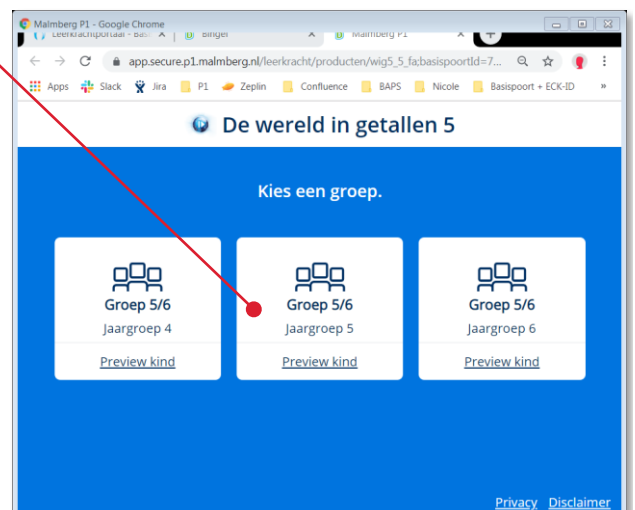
Malmberg P1 - Google Chrome

Leerkrachtportaal - Basi ×
Bingel ×
Malmberg P1 ×
+

app.secure.p1.malmberg.nl/leerkracht/producten/wig5_5_fa;basispoortId=7...

Apps
Slack
Jira
P1
Zeplin
Confluence
BAPS
Nicole
Basispoort + ECK-ID
»

De wereld in getallen 5

Kies een groep.

Groep 5/6
Jaargroep 4
Preview kind

Groep 5/6
Jaargroep 5
Preview kind

Groep 5/6
Jaargroep 6
Preview kind

Privacy Disclaimer